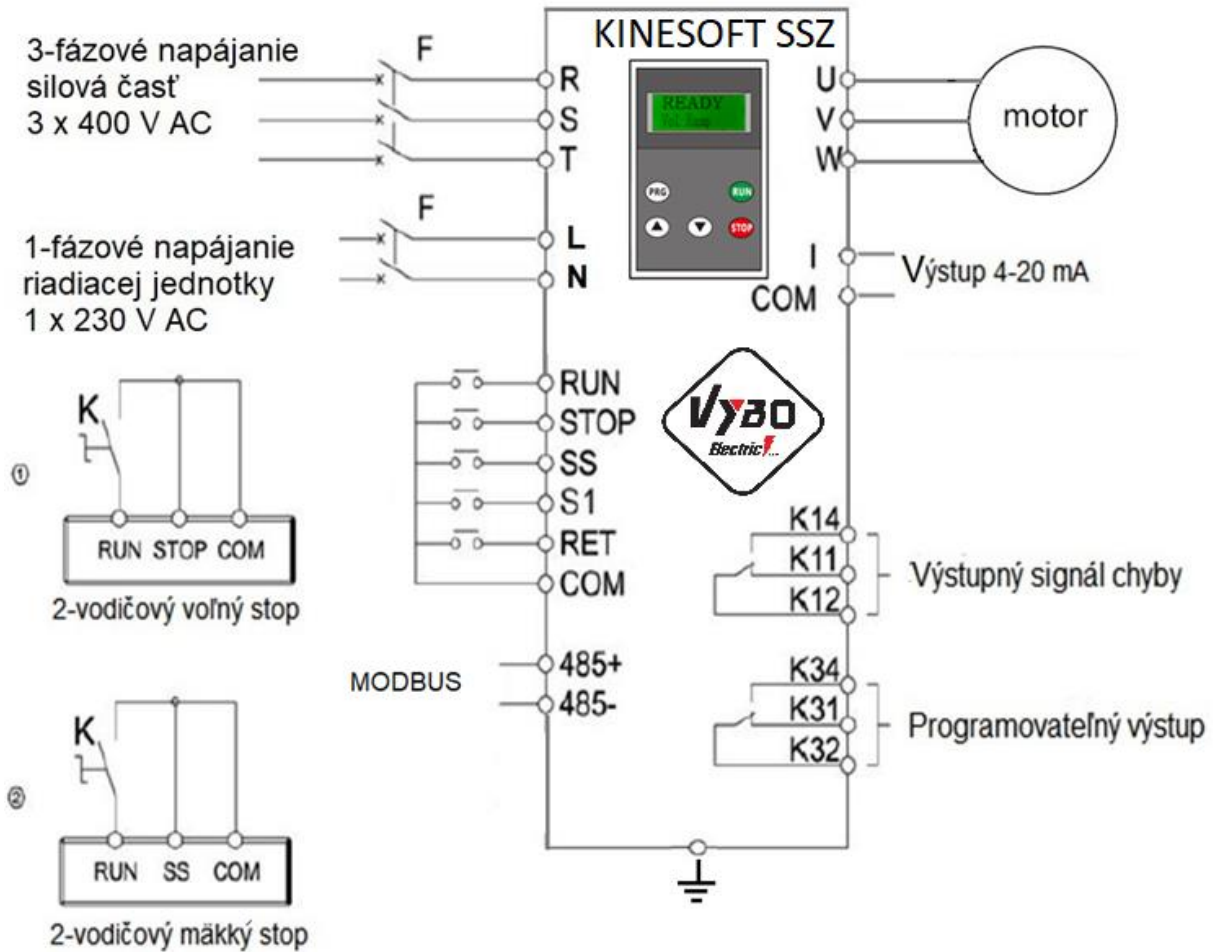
KINESOFT SSZ

3-fázové napájanie silová časť 3 x 400 V AC

F

R
S
T

READY

PRG
RUN
STOP

U
V
W

motor

F

1-fázové napájanie riadiacej jednotky 1 x 230 V AC

L
N

I
COM

Výstup 4-20 mA

K

①

RUN STOP COM

2-vodičový voľný stop

RUN
STOP
SS
S1
RET
COM

VYBO Electric

K14
K11
K12

Výstupný signál chyby

MODBUS

485+
485-

K34
K31
K32

Programovateľný výstup

K

②

RUN SS COM

2-vodičový mäkký stop